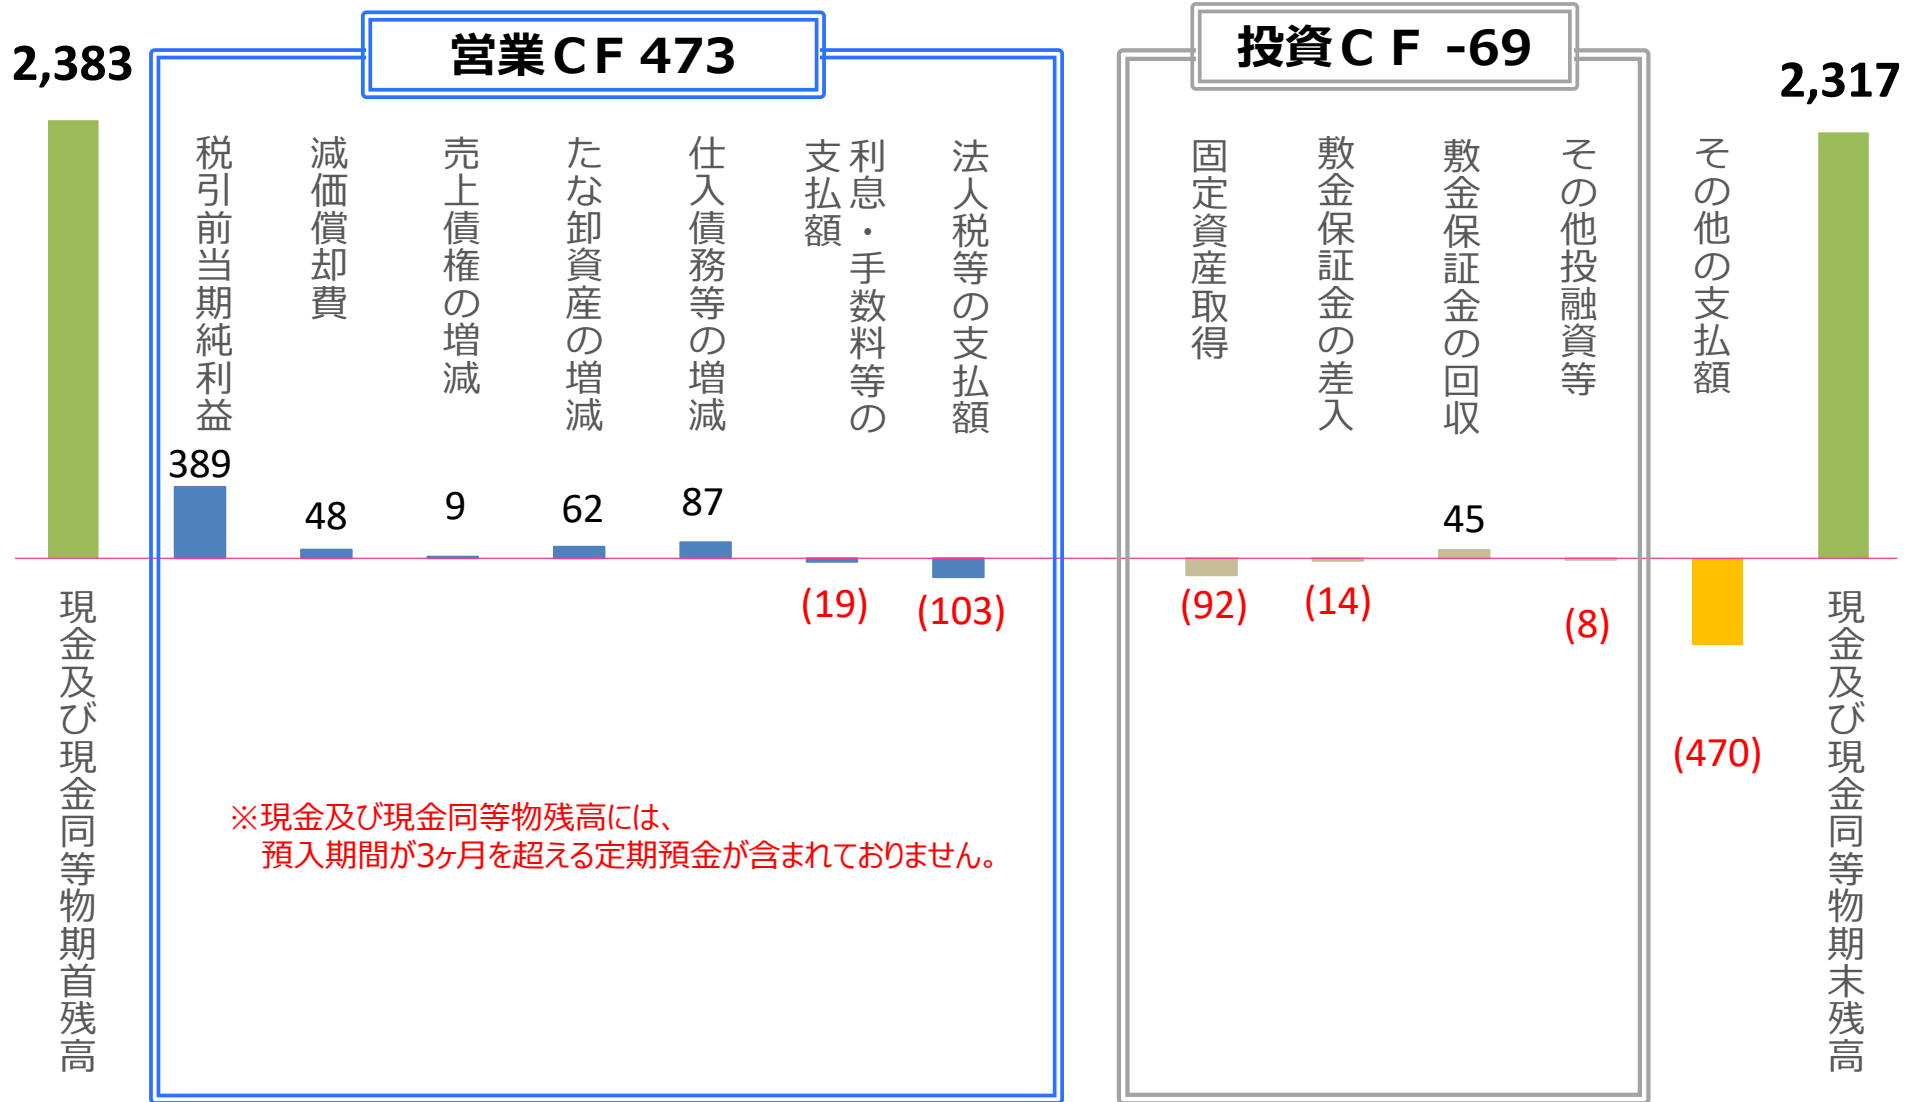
2,383

営業CF 473

税引前当期純利益
389

減価償却費
48

売上債権の増減
9

たな卸資産の増減
62

仕入債務等の増減
87

利息・手数料等の支払額
(19)

法人税等の支払額
(103)

投資CF -69

固定資産取得
(92)

敷金保証金の差入
(14)

敷金保証金の回収
45

その他投融資等
(8)

その他の支払額
(470)

2,317

現金及び現金同等物期首残高

現金及び現金同等物期末残高

※現金及び現金同等物残高には、
預入期間が3ヶ月を超える定期預金が含まれておりません。